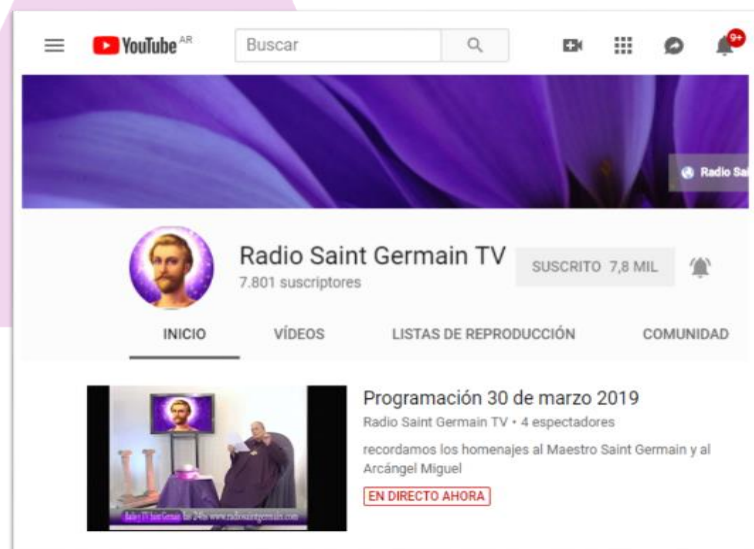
YouTube AR

Buscar

9+

Radio Sa

Radio Saint Germain TV
7.801 suscriptores

SUSCRITO 7,8 MIL

INICIO

VÍDEOS

LISTAS DE REPRODUCCIÓN

COMUNIDAD

Programación 30 de marzo 2019
Radio Saint Germain TV • 4 espectadores
recordamos los homenajes al Maestro Saint Germain y al Arcángel Miguel
EN DIRECTO AHORA

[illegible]